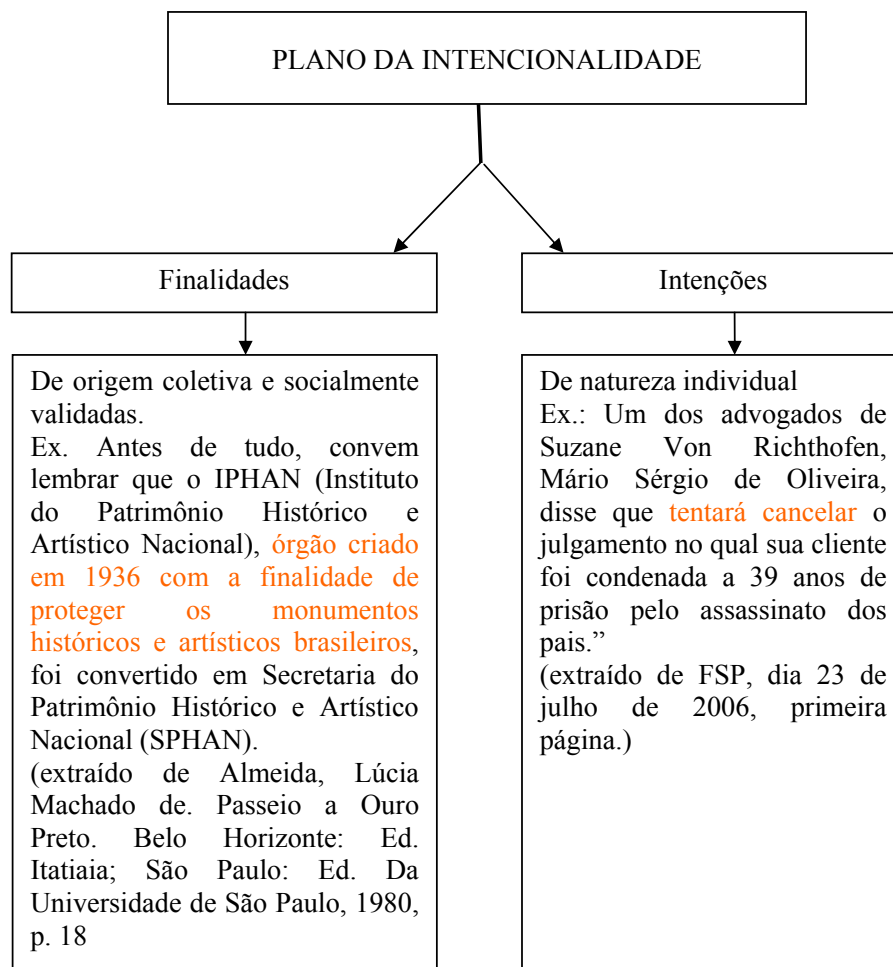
PLANO DA INTENCIONALIDADE

Finalidades

De origem coletiva e socialmente validadas.
Ex. Antes de tudo, convem lembrar que o IPHAN (Instituto do Patrimônio Histórico e Artístico Nacional), órgão criado em 1936 com a finalidade de proteger os monumentos históricos e artísticos brasileiros, foi convertido em Secretaria do Patrimônio Histórico e Artístico Nacional (SPHAN).
(extraído de Almeida, Lúcia Machado de. Passeio a Ouro Preto. Belo Horizonte: Ed. Itatiaia; São Paulo: Ed. Da Universidade de São Paulo, 1980, p. 18

Intenções

De natureza individual
Ex.: Um dos advogados de Suzane Von Richthofen, Mário Sérgio de Oliveira, disse que tentará cancelar o julgamento no qual sua cliente foi condenada a 39 anos de prisão pelo assassinato dos pais.”
(extraído de FSP, dia 23 de julho de 2006, primeira página.)